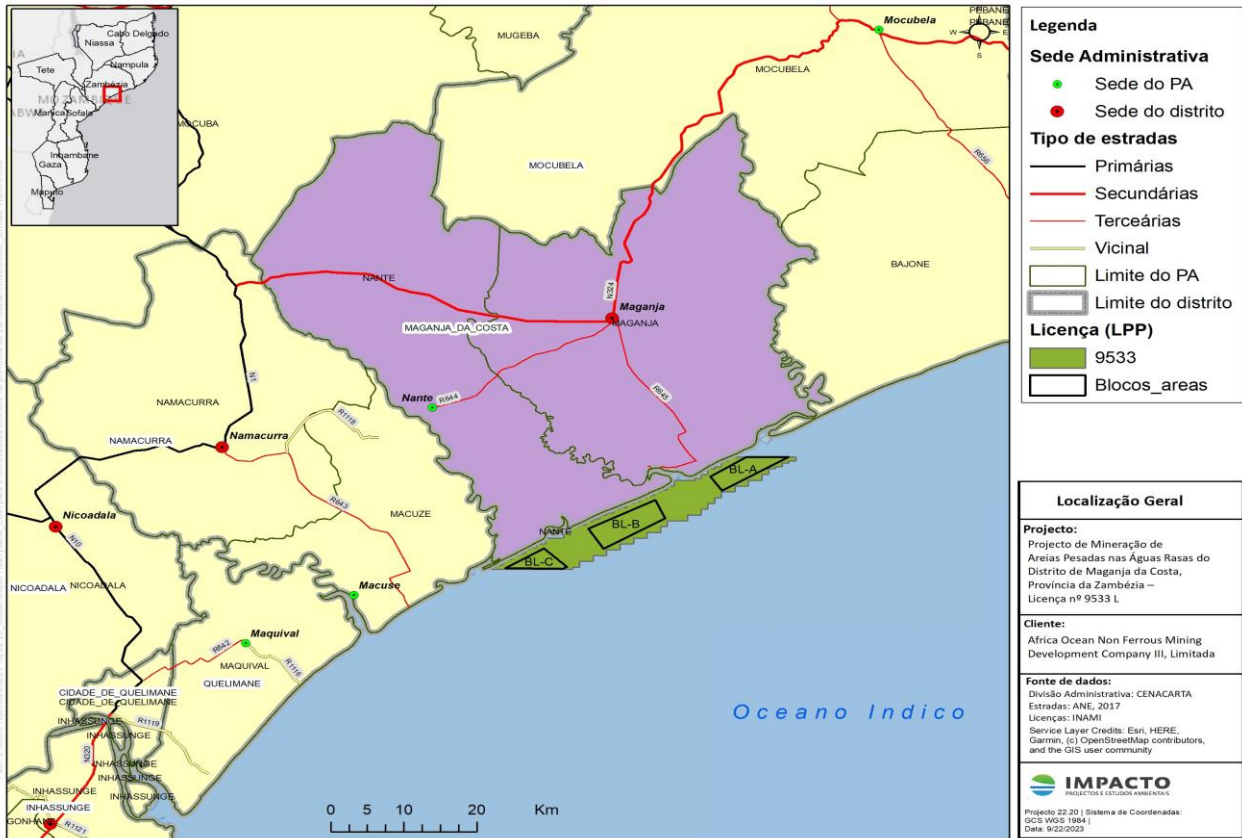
Cabo Delgado
Niassa
Nampula
Tete
Zambézia
MOÇAMBIQUE
Manica Sofala
Inhambane
Gaza
Maputo

MUGEBA
Mocubela
PEBANE
PEBANE
MOCUBELA
MOCUBA
MOCUBELA
R656
BAJONE
NANTE
N324
Maganja
MAGANJA
MAGANJA_DA_COSTA
Nante
R644
R645
NAMACURRA
N1
R1118
NAMACURRA
Namacurra
Nicoadala
N10
R643
MACUZE
NANTE
BL-A
BL-B
BL-C
NICOADALA NICOADALA
Macuse
Maquival
R642
MAQUIVAL
R1116
QUELIMANE
CIDADE_DE_QUELIMANE
CIDADE_DE_QUELIMANE
INHASSUNGE
R1119
INHASSUNGE
N320
INHASSUNGE
INHASSUNGE
INHASSUNGE
INHASSUNGE
GONHANE
R1121
0 5 10 20 Km
Oceano Indico

Legenda
Sede Administrativa
Sede do PA
Sede do distrito
Tipo de estradas
Primárias
Secundárias
Terceárias
Vicinal
Limite do PA
Limite do distrito
Licença (LPP)
9533
Blocos_areas

Localização Geral
Projecto:
Projecto de Mineração de Areias Pesadas nas Águas Rasas do Distrito de Maganja da Costa, Província da Zambézia – Licença nº 9533 L
Cliente:
Africa Ocean Non Ferrous Mining Development Company III, Limitada
Fonte de dados:
Divisão Administrativa: CENACARTA
Estradas: ANE, 2017
Licenças: INAMI
Service Layer Credits: Esri, HERE, Garmin, (c) OpenStreetMap contributors, and the GIS user community
IMPACTO
PROJECTOS E ESTUDOS AMBIENTAIS
Projecto 22.20 | Sistema de Coordenadas: GCS WGS 1984 |
Data: 9/22/2023